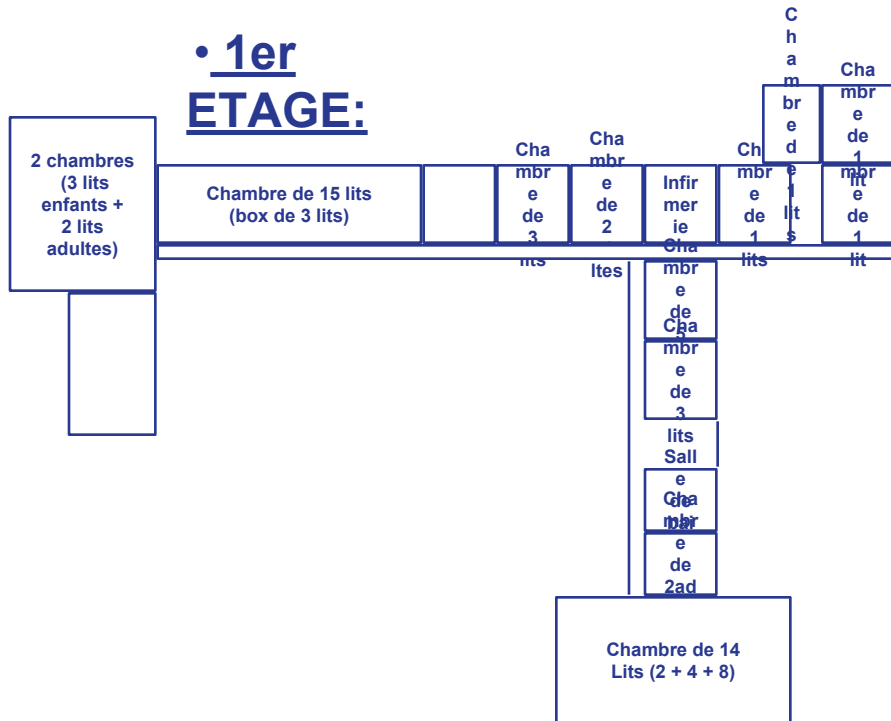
• 1er ETAGE:

2 chambres (3 lits enfants + 2 lits adultes)

Chambre de 15 lits (box de 3 lits)

Chambre de 3 lits

Chambre de 2 ltes

Infirmerie

Chambre de 1 lits

Chambre de 1 lits

Chambre de 1 lit

Chambre de 1 lit

Chambre de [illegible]

Chambre de 3 lits

Salle de bain

Chambre de 2ad

Chambre de 14 Lits (2 + 4 + 8)